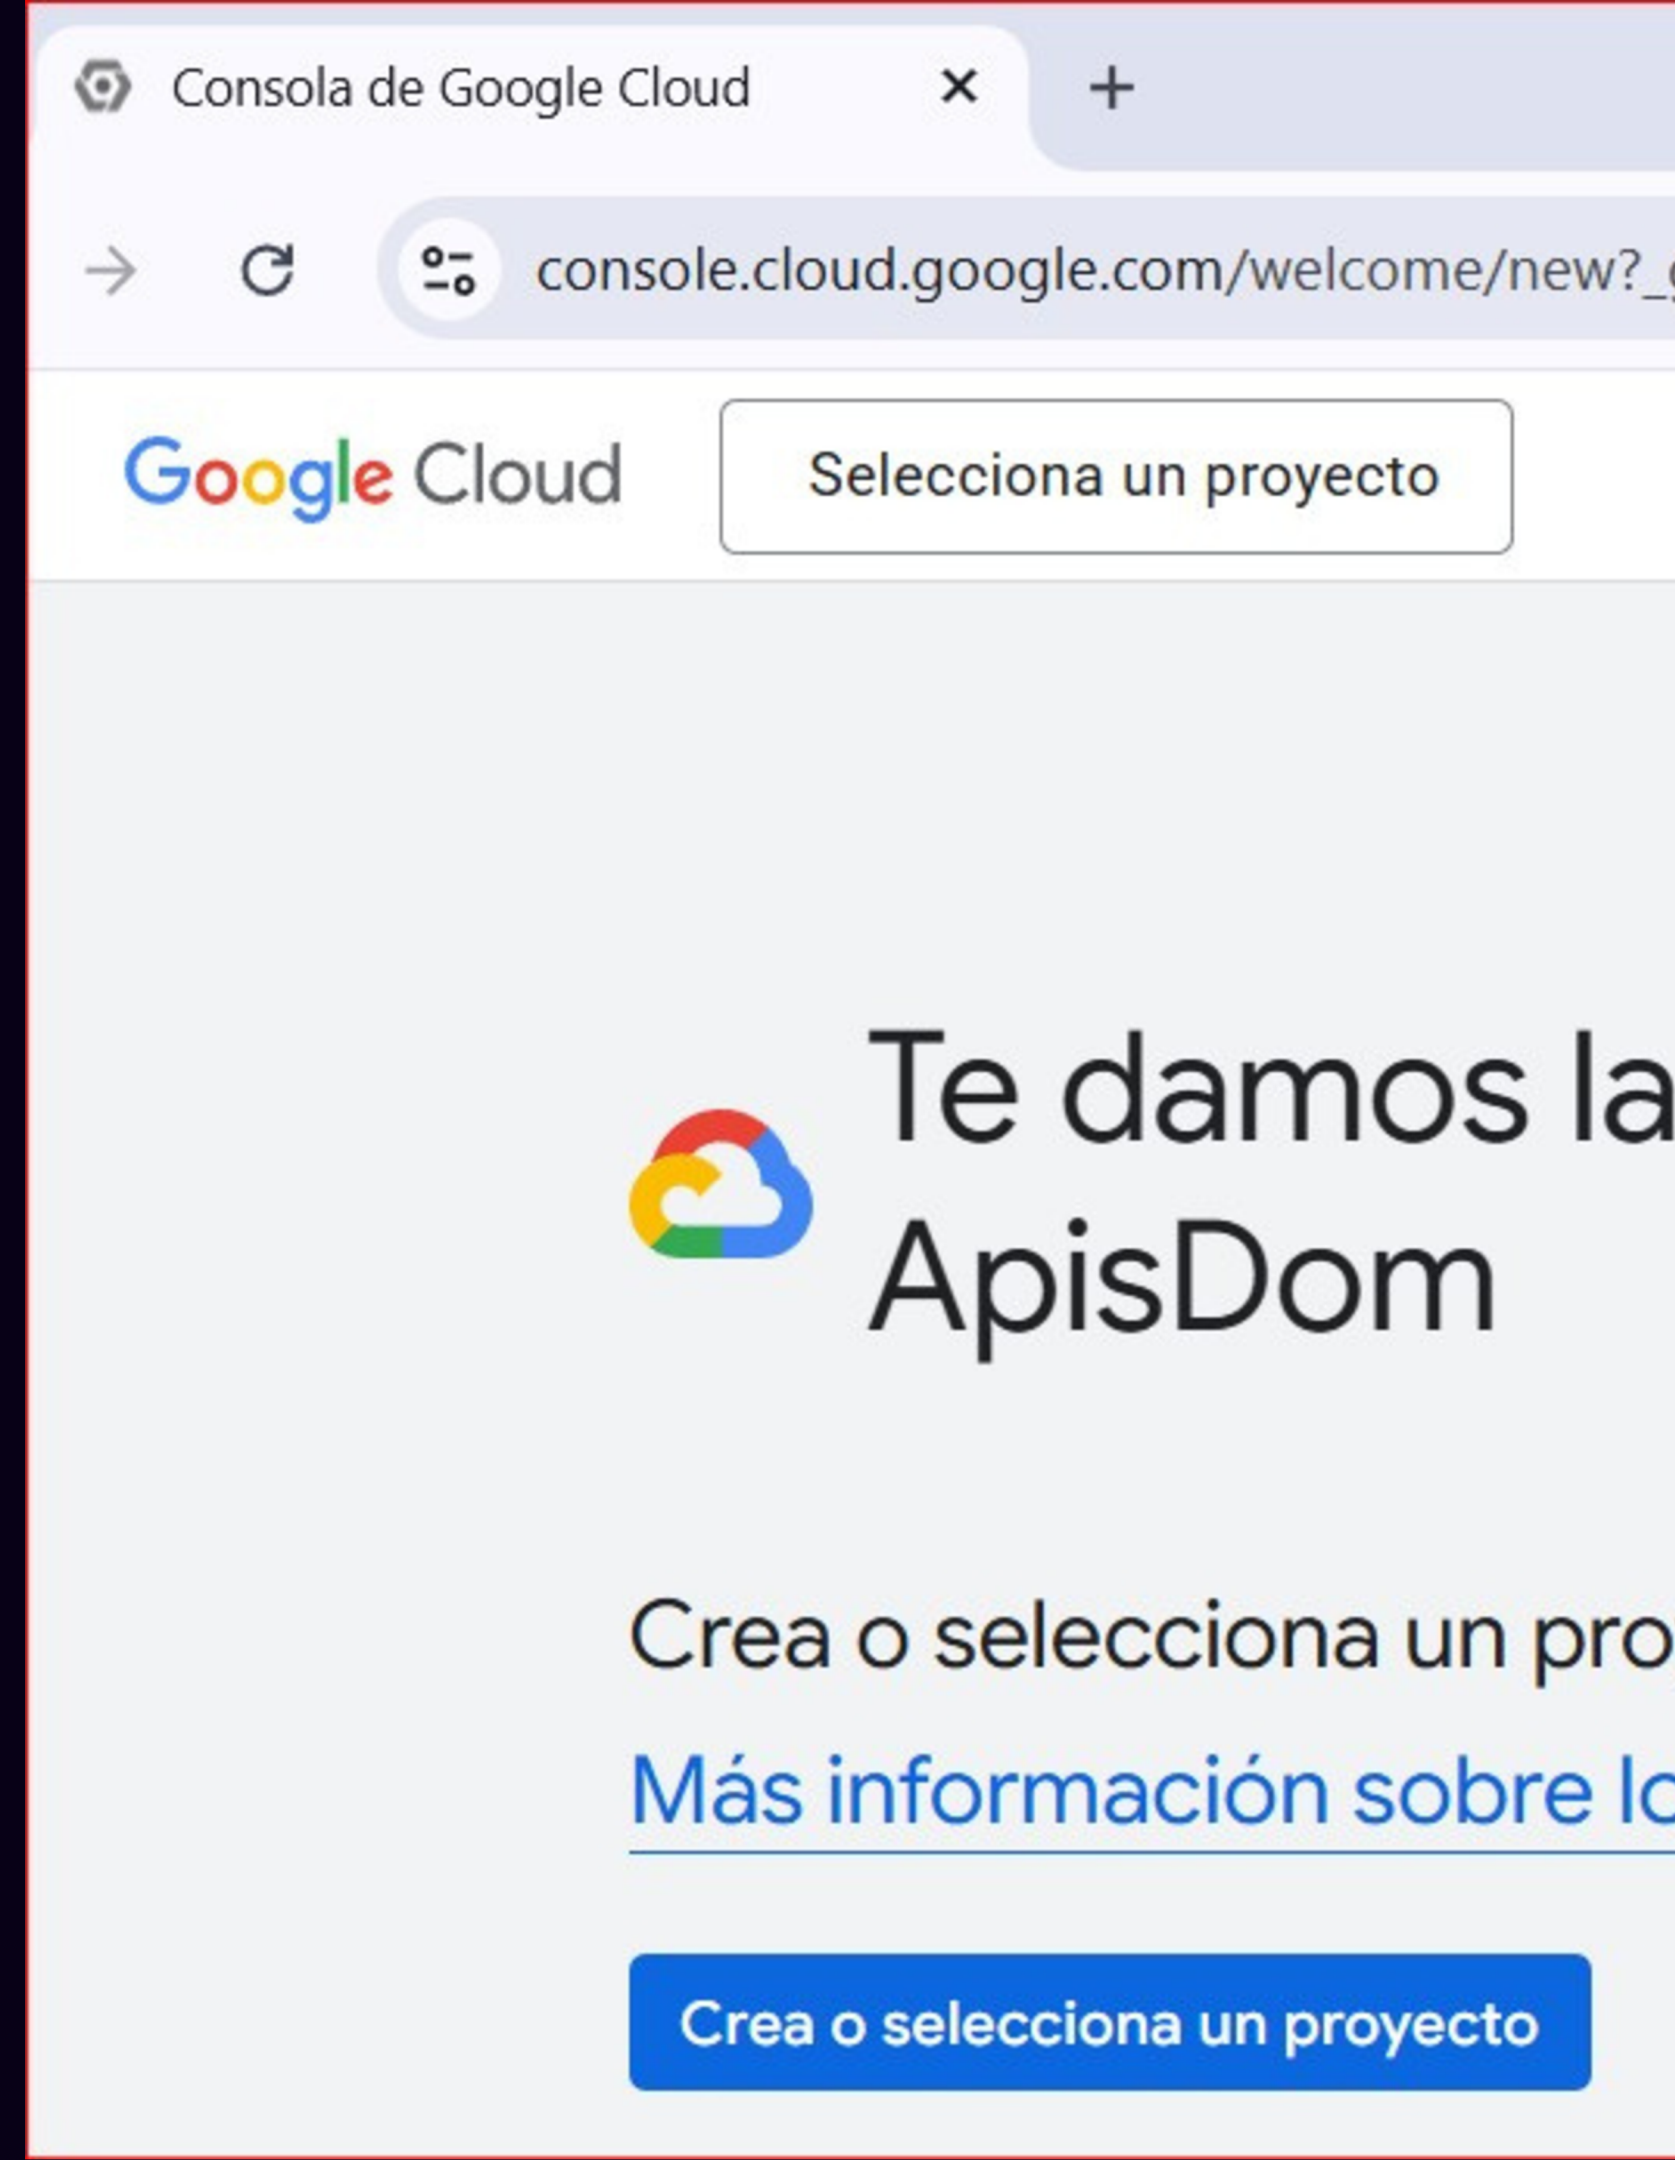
Consola de Google Cloud ×

console.cloud.google.com/welcome/new?_

Google Cloud

Selecciona un proyecto

Te damos la
ApisDom

Crea o selecciona un pro

Más información sobre lo

Crea o selecciona un proyecto